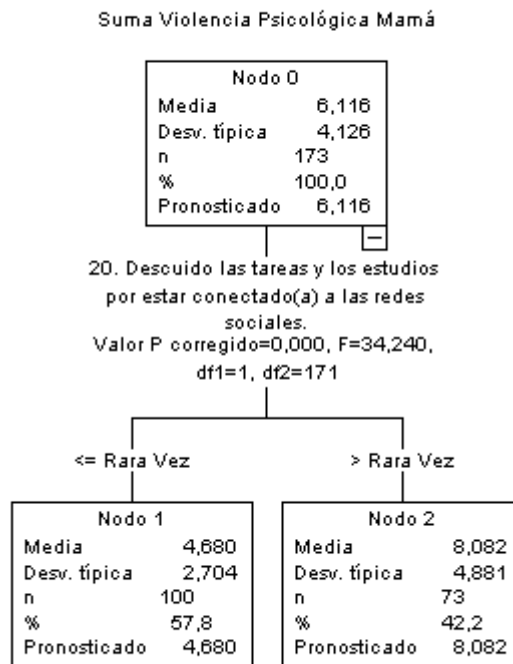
Suma Violencia Psicológica Mamá

Nodo 0

| | |
|---|---|
| Media | 6,116 |
| Desv. típica | 4,126 |
| n | 173 |
| % | 100,0 |
| Pronosticado | 6,116 |

−

20. Descuido las tareas y los estudios por estar conectado(a) a las redes sociales.
Valor P corregido=0,000, F=34,240, df1=1, df2=171

<= Rara Vez

> Rara Vez

Nodo 1

| | |
|---|---|
| Media | 4,680 |
| Desv. típica | 2,704 |
| n | 100 |
| % | 57,8 |
| Pronosticado | 4,680 |

Nodo 2

| | |
|---|---|
| Media | 8,082 |
| Desv. típica | 4,881 |
| n | 73 |
| % | 42,2 |
| Pronosticado | 8,082 |